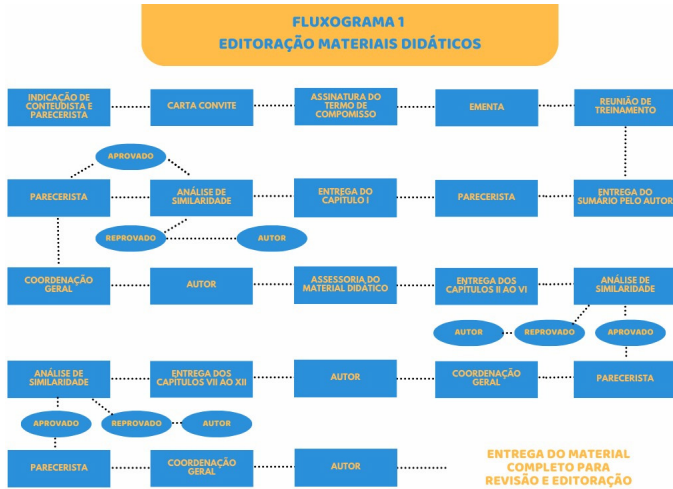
FLUXOGRAMA 1
EDITORAÇÃO MATERIAIS DIDÁTICOS

INDICAÇÃO DE CONTEUDISTA E PARECERISTA

CARTA CONVITE

ASSINATURA DO TERMO DE COMPOMISSO

EMENTA

REUNIÃO DE TREINAMENTO

APROVADO

PARECERISTA

ANÁLISE DE SIMILARIDADE

ENTREGA DO CAPÍTULO I

PARECERISTA

ENTREGA DO SUMÁRIO PELO AUTOR

REPROVADO

AUTOR

COORDENAÇÃO GERAL

AUTOR

ASSESSORIA DO MATERIAL DIDÁTICO

ENTREGA DOS CAPÍTULOS II AO VI

ANÁLISE DE SIMILARIDADE

AUTOR

REPROVADO

APROVADO

ANÁLISE DE SIMILARIDADE

ENTREGA DOS CAPÍTULOS VII AO XII

AUTOR

COORDENAÇÃO GERAL

PARECERISTA

APROVADO

REPROVADO

AUTOR

PARECERISTA

COORDENAÇÃO GERAL

AUTOR

ENTREGA DO MATERIAL COMPLETO PARA REVISÃO E EDITORAÇÃO